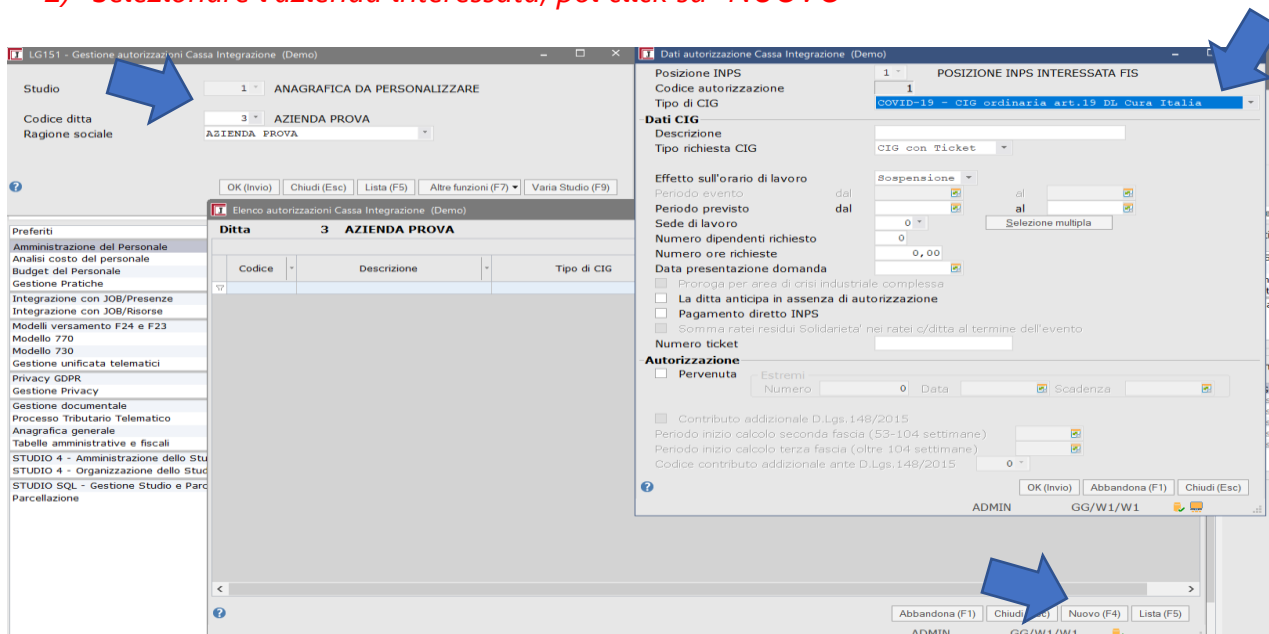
2) Selezionare l'azienda interessata, poi click su "NUOVO"

LG151 - Gestione autorizzazioni Cassa Integrazione (Demo)

Studio 1 ANAGRAFICA DA PERSONALIZZARE

Codice ditta 3 AZIENDA PROVA

Ragione sociale AZIENDA PROVA

OK (Invio) Chiudi (Esc) Lista (F5) Altre funzioni (F7) Varia Studio (F9)

Preferiti
Amministrazione del Personale
Analisi costo del personale
Budget del Personale
Gestione Pratiche
Integrazione con JOB/Presenze
Integrazione con JOB/Risorse
Modelli versamento F24 e F23
Modello 770
Modello 730
Gestione unificata telematici
Privacy GDPR
Gestione Privacy
Gestione documentale
Processo Tributario Telematico
Anagrafica generale
Tabelle amministrative e fiscali
STUDIO 4 - Amministrazione dello Stu
STUDIO 4 - Organizzazione dello Stud
STUDIO SQL - Gestione Studio e Parc
Parcellazione

Elenco autorizzazioni Cassa Integrazione (Demo)

Ditta 3 AZIENDA PROVA

| Codice | Descrizione | Tipo di CIG |
|---|---|---|

Abbandona (F1) Chiudi (Esc) Nuovo (F4) Lista (F5)

ADMIN GG/W1/W1

Dati autorizzazione Cassa Integrazione (Demo)

Posizione INPS 1 POSIZIONE INPS INTERESSATA FIS
Codice autorizzazione 1
Tipo di CIG COVID-19 - CIG ordinaria art.19 DL Cura Italia

Dati CIG
Descrizione
Tipo richiesta CIG CIG con Ticket

Effetto sull'orario di lavoro Sospensione
Periodo evento dal al
Periodo previsto dal al
Sede di lavoro 0 Selezione multipla
Numero dipendenti richiesto 0
Numero ore richieste 0,00
Data presentazione domanda
Proroga per area di crisi industriale complessa
La ditta anticipa in assenza di autorizzazione
Pagamento diretto INPS
Somma ratei residui Solidarieta' nei ratei c/ditta al termine dell'evento
Numero ticket

Autorizzazione
Pervenuta
Estremi
Numero 0 Data Scadenza

Contributo addizionale D.Lgs.148/2015
Periodo inizio calcolo seconda fascia (53-104 settimane)
Periodo inizio calcolo terza fascia (oltre 104 settimane)
Codice contributo addizionale ante D.Lgs.148/2015 0

OK (Invio) Abbandona (F1) Chiudi (Esc)

ADMIN GG/W1/W1